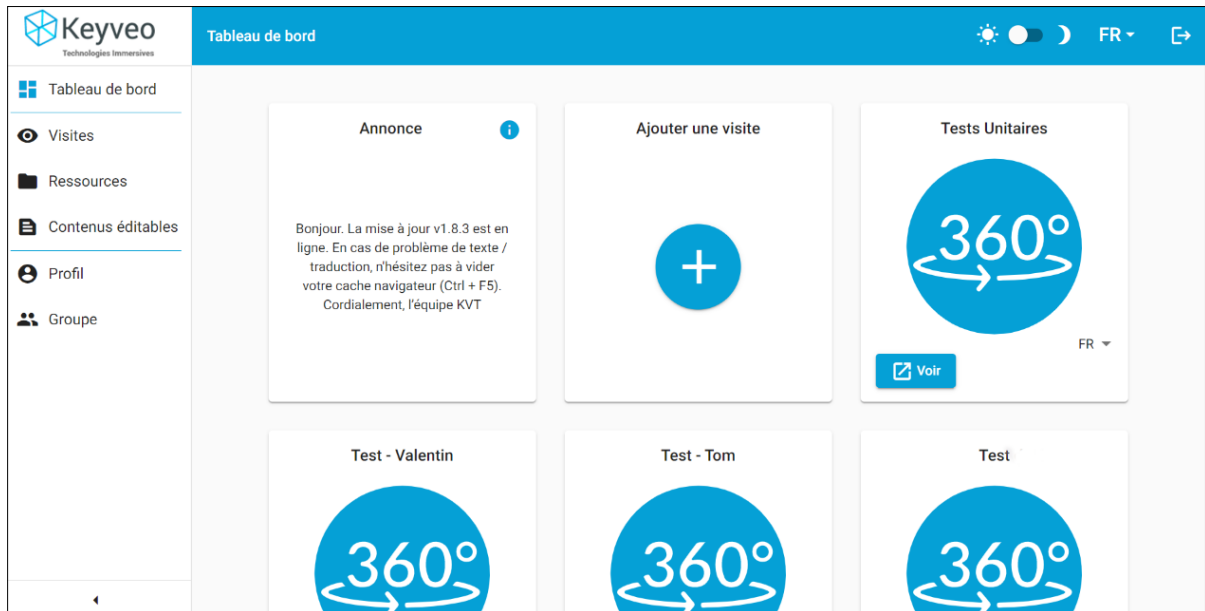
Keyveo
Technologies Immersives

Tableau de bord

FR

Tableau de bord
Visites
Ressources
Contenus éditables
Profil
Groupe

Annonce

Bonjour. La mise à jour v1.8.3 est en ligne. En cas de problème de texte / traduction, n'hésitez pas à vider votre cache navigateur (Ctrl + F5). Cordialement, l'équipe KVT

Ajouter une visite

+

Tests Unitaires

360°

FR

Voir

Test - Valentin

360°

Test - Tom

360°

Test

360°